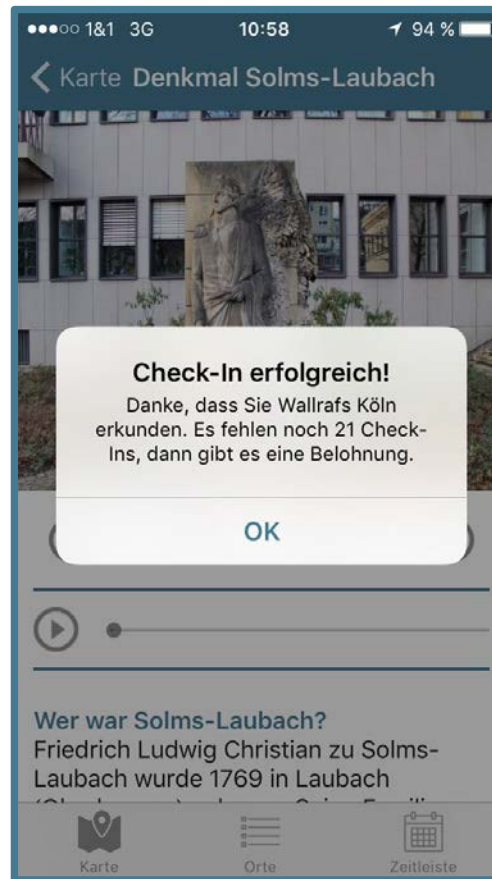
●●●○○ 1&1 3G 10:58 94 %

< Karte Denkmal Solms-Laubach

Check-In erfolgreich!

Danke, dass Sie Wallrafs Köln erkunden. Es fehlen noch 21 Check-Ins, dann gibt es eine Belohnung.

OK

Wer war Solms-Laubach?

Friedrich Ludwig Christian zu Solms-Laubach wurde 1769 in Laubach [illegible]

Karte Orte Zeitleiste